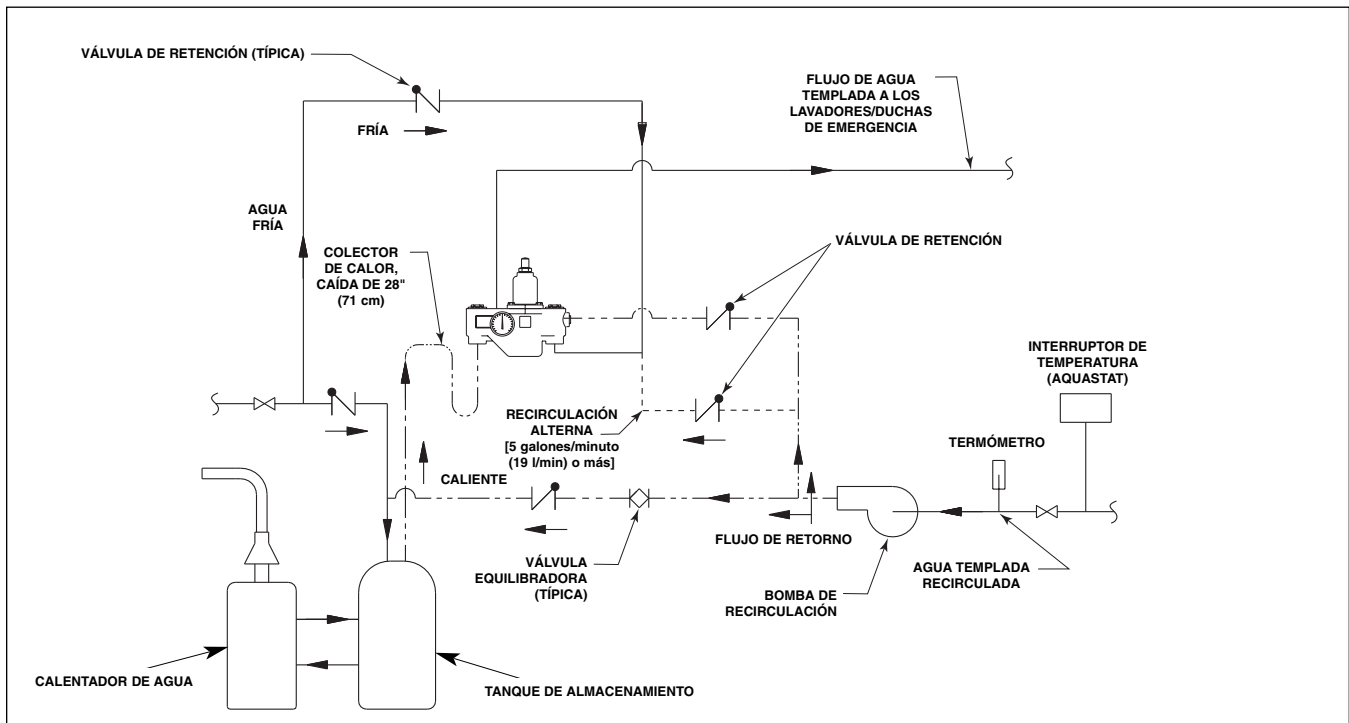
VÁLVULA DE RETENCIÓN (TÍPICA)

FRÍA

FLUJO DE AGUA TEMPLADA A LOS LAVADORES/DUCHAS DE EMERGENCIA

AGUA FRÍA

COLECTOR DE CALOR, CAÍDA DE 28" (71 cm)

VÁLVULA DE RETENCIÓN

INTERRUPTOR DE TEMPERATURA (AQUASTAT)

RECIRCULACIÓN ALTERNA [5 galones/minuto (19 l/min) o más]

TERMÓMETRO

CALIENTE

FLUJO DE RETORNO

VÁLVULA EQUILIBRADORA (TÍPICA)

AGUA TEMPLADA RECIRCULADA

BOMBA DE RECIRCULACIÓN

CALENTADOR DE AGUA

TANQUE DE ALMACENAMIENTO